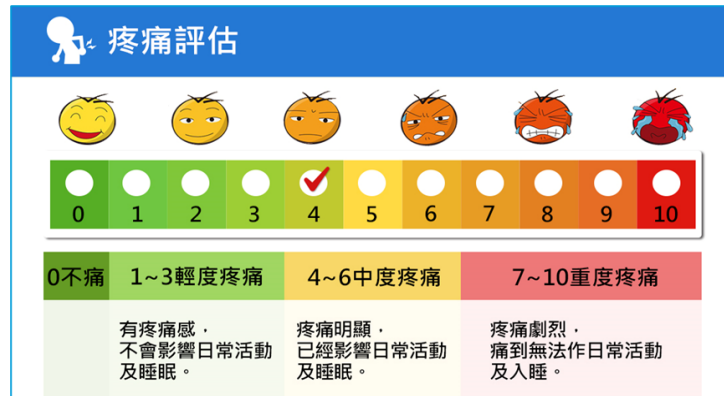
疼痛評估

0 1 2 3 4 5 6 7 8 9 10

| 0不痛 | 1~3輕度疼痛 | 4~6中度疼痛 | 7~10重度疼痛 |
|---|---|---|---|
| | 有疼痛感，不會影響日常活動及睡眠。 | 疼痛明顯，已經影響日常活動及睡眠。 | 疼痛劇烈，痛到無法作日常活動及入睡。 |